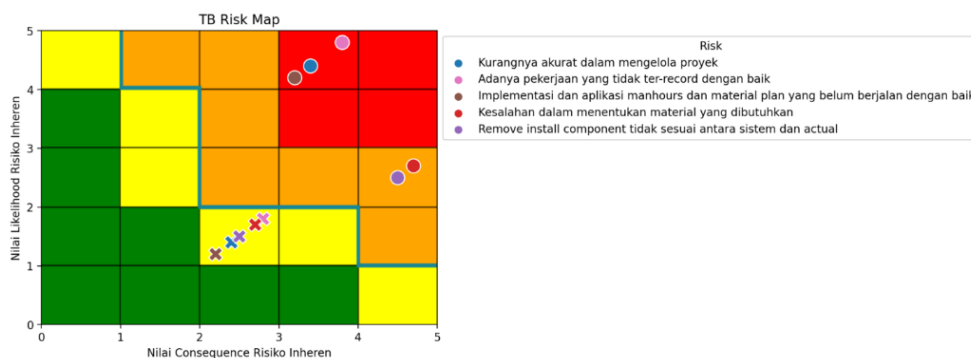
TB Risk Map

Nilai Likelihood Risiko Inheren

Nilai Consequence Risiko Inheren

0
1
2
3
4
5

0
1
2
3
4
5

Risk
Kurangnya akurat dalam mengelola proyek
Adanya pekerjaan yang tidak ter-record dengan baik
Implementasi dan aplikasi manhours dan material plan yang belum berjalan dengan baik
Kesalahan dalam menentukan material yang dibutuhkan
Remove install component tidak sesuai antara sistem dan actual